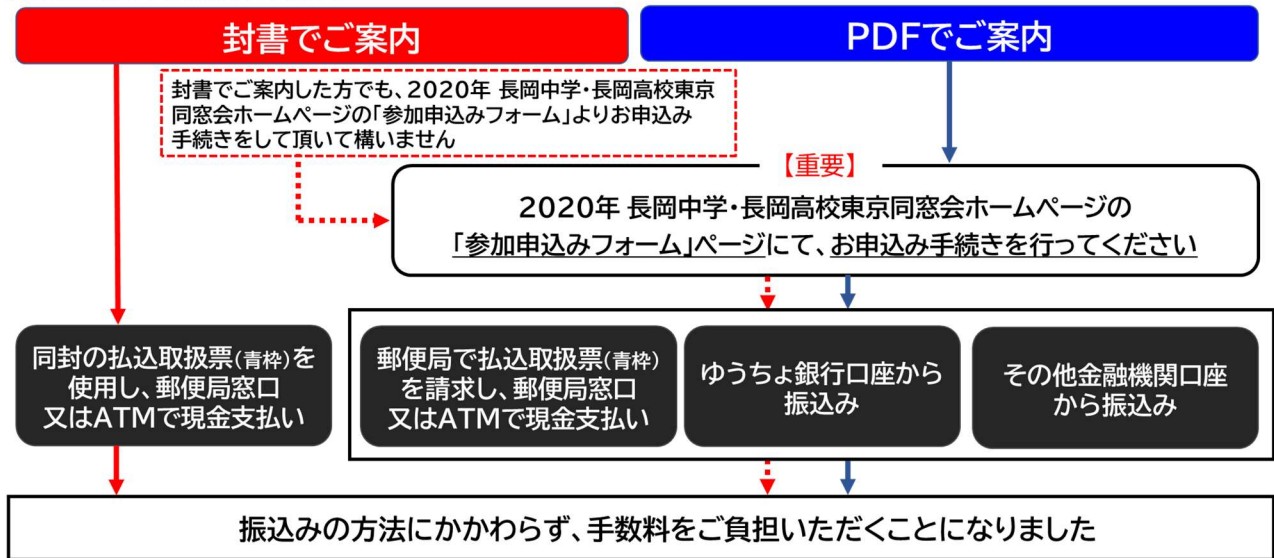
封書でご案内

PDFでご案内

封書でご案内した方でも、2020年 長岡中学・長岡高校東京同窓会ホームページの「参加申込みフォーム」よりお申込み手続きをして頂いて構いません

【重要】

2020年 長岡中学・長岡高校東京同窓会ホームページの「参加申込みフォーム」ページにて、お申込み手続きを行ってください

同封の払込取扱票(青枠)を使用し、郵便局窓口又はATMで現金支払い

郵便局で払込取扱票(青枠)を請求し、郵便局窓口又はATMで現金支払い

ゆうちょ銀行口座から振込み

その他金融機関口座から振込み

振込みの方法にかかわらず、手数料をご負担いただくことになりました